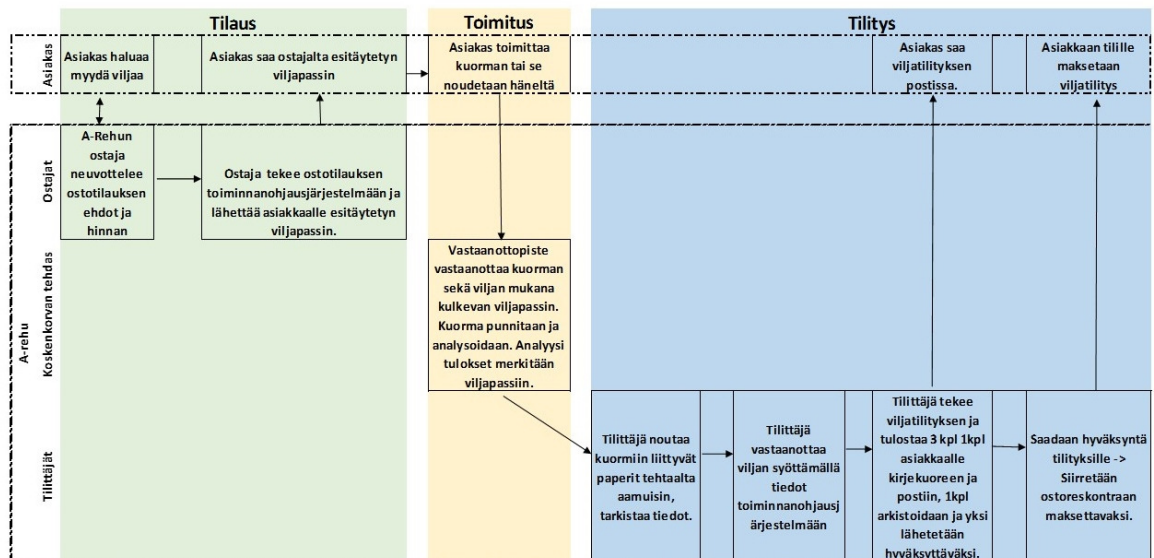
Tilaus

Toimitus

Tilitys

Asiakas

Asiakas haluaa myydä viljaa

Asiakas saa ostajalta esitäytetyn viljapassin

Asiakas toimittaa kuorman tai se noudetaan häneltä

Asiakas saa viljatilityksen postissa.

Asiakkaan tilille maksetaan viljatilitys

A-rehu

Ostajat

A-Rehun ostaja neuvottelee ostotilauksen ehdot ja hinnan

Ostaja tekee ostotilauksen toiminnanohjausjärjestelmään ja lähettää asiakkaalle esitäytetyn viljapassin.

Koskenkorvan tehdas

Vastaanottopiste vastaanottaa kuorman sekä viljan mukana kulkevan viljapassin. Kuorma punnitaan ja analysoidaan. Analyysi tulokset merkitään viljapassiin.

Tilittäjät

Tilittäjä noutaa kuormiin liittyvät paperit tehtaalta aamuisin, tarkistaa tiedot.

Tilittäjä vastaanottaa viljan syöttämällä tiedot toiminnanohjausjärjestelmään

Tilittäjä tekee viljatilityksen ja tulostaa 3 kpl 1kpl asiakkaalle kirjekuoreen ja postiin, 1kpl arkistoidaan ja yksi lähetetään hyväksyttäväksi.

Saadaan hyväksyntä tilityksille -> Siirretään ostoreskontraan maksettavaksi.